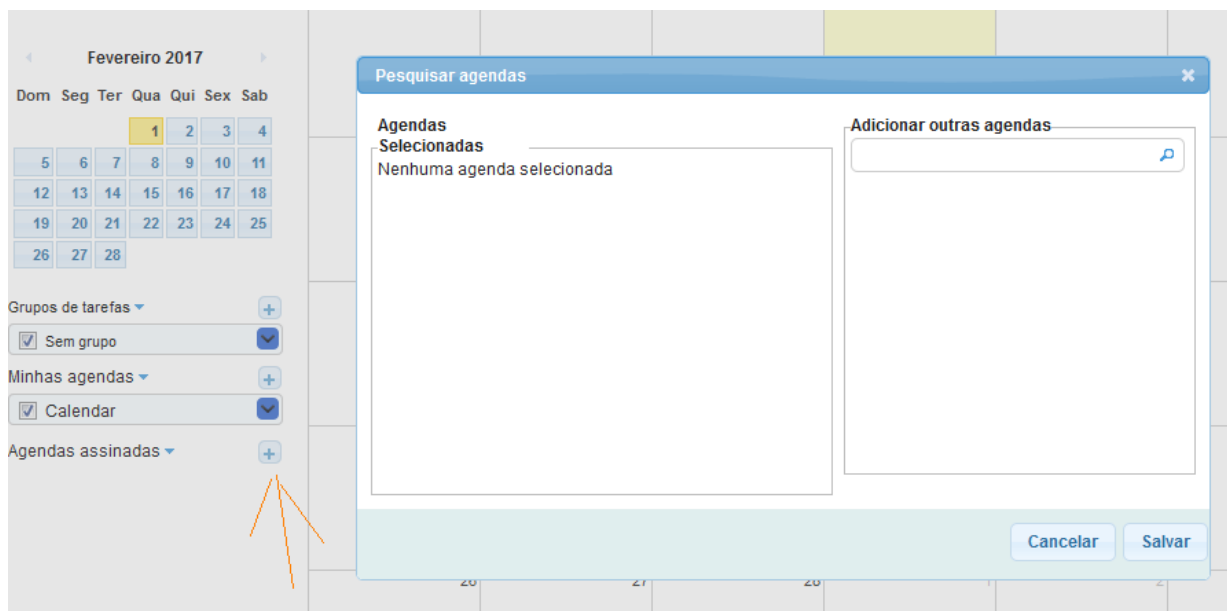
Fevereiro 2017

| Dom | Seg | Ter | Qua | Qui | Sex | Sab |
|---|---|---|---|---|---|---|
| | | | 1 | 2 | 3 | 4 |
| 5 | 6 | 7 | 8 | 9 | 10 | 11 |
| 12 | 13 | 14 | 15 | 16 | 17 | 18 |
| 19 | 20 | 21 | 22 | 23 | 24 | 25 |
| 26 | 27 | 28 | | | | |

Grupos de tarefas

Sem grupo

Minhas agendas

Calendar

Agendas assinadas

Pesquisar agendas

Agendas Selecionadas

Nenhuma agenda selecionada

Adicionar outras agendas

Cancelar

Salvar

26 27 28 1 2